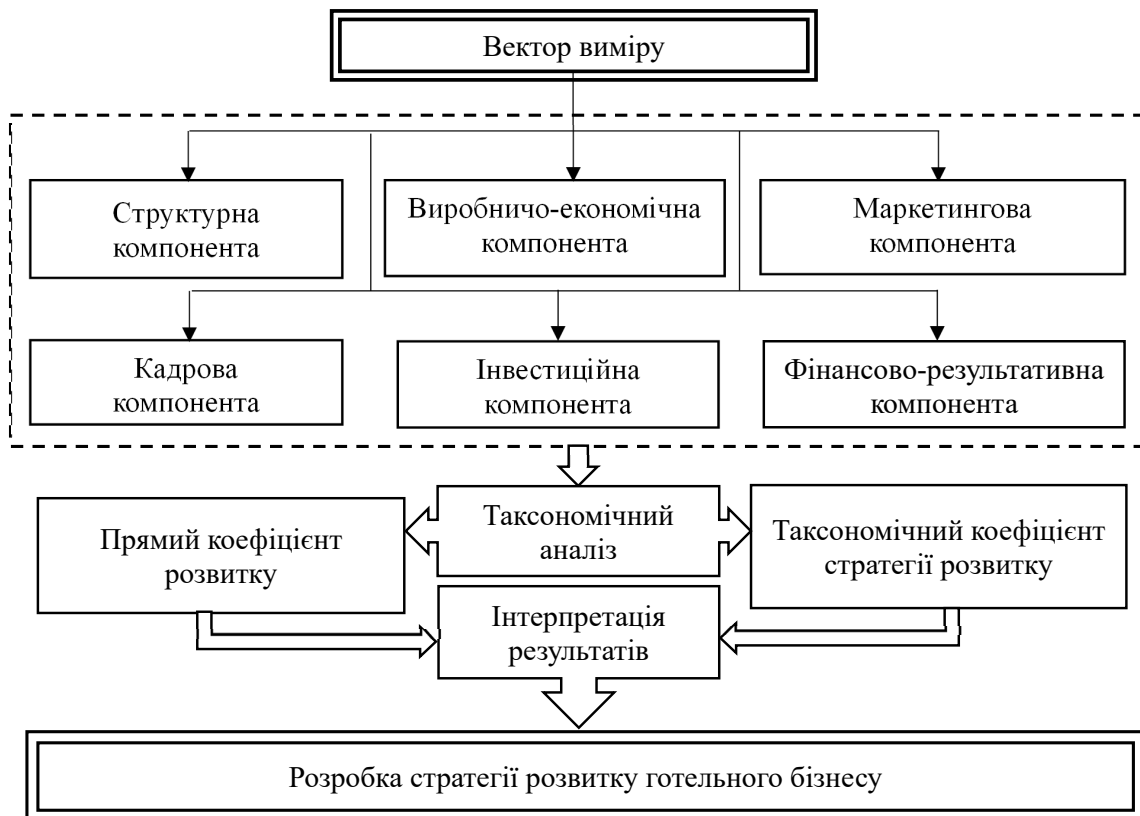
Вектор виміру

Структурна компонента

Виробничо-економічна компонента

Маркетингова компонента

Кадрова компонента

Інвестиційна компонента

Фінансово-результативна компонента

Прямий коефіцієнт розвитку

Таксономічний аналіз

Таксономічний коефіцієнт стратегії розвитку

Інтерпретація результатів

Розробка стратегії розвитку готельного бізнесу